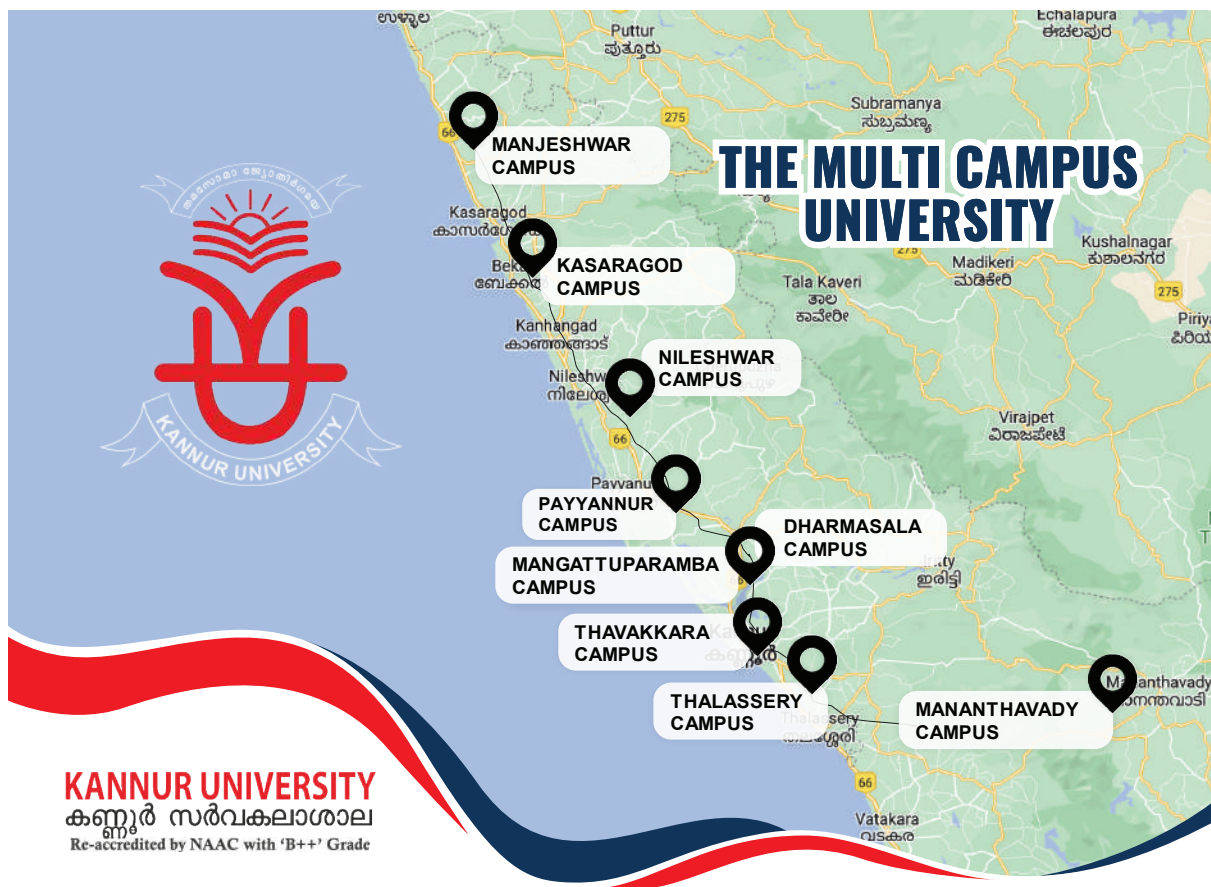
THE MULTI CAMPUS UNIVERSITY

MANJESHWAR CAMPUS

KASARAGOD CAMPUS

NILESHWAR CAMPUS

PAYYANNUR CAMPUS

DHARMASALA CAMPUS

MANGATTUPARAMBA CAMPUS

THAVAKKARA CAMPUS

THALASSERY CAMPUS

MANANTHAVADY CAMPUS

Puttur
ಪುತ್ತೂರು

Echalapura
ಈಚಲಪುರ

Subramanya
ಸುಬ್ರಹ್ಮಣ್ಯ

275

Kasaragod
കാസർഗോഡ്

Bekal
ബേക്കൽ

Kanhangad
കാഞ്ഞങ്ങാട്

Nileshwar
നീലേശ്വരം

Tala Kaveri
ತಲ
ಕಾವೇರಿ

Madikeri
ಮಡಿಕೇರಿ

Kushalnagar
ಕುಶಾಲನಗರ

275

Piriya
ಪಿರಿಯ

Virajpet
ವಿರಾಜಪೇಟೆ

Iritty
ഇരിട്ടി

Payyanur

66

Kannur
കണ്ണൂർ

Thalassery
തലശ്ശേരി

Mananthavady
മാനന്തവാടി

66

Vatakara
വടകര

KANNUR UNIVERSITY

KANNUR UNIVERSITY
കണ്ണൂർ സർവകലാശാല
Re-accredited by NAAC with 'B++' Grade